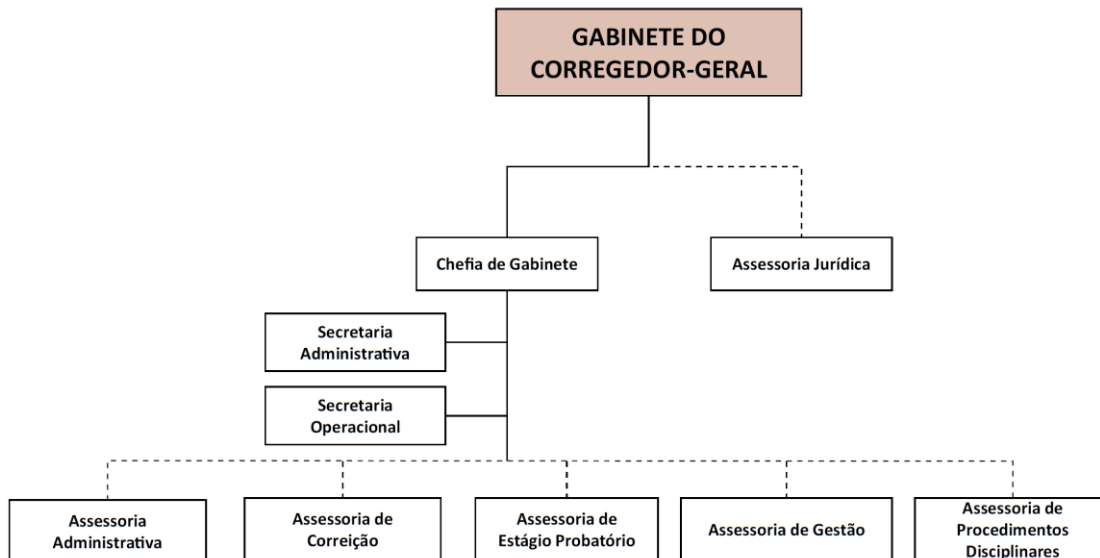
GABINETE DO CORREGEDOR-GERAL

Chefia de Gabinete

Assessoria Jurídica

Secretaria Administrativa

Secretaria Operacional

Assessoria Administrativa

Assessoria de Correição

Assessoria de Estágio Probatório

Assessoria de Gestão

Assessoria de Procedimentos Disciplinares